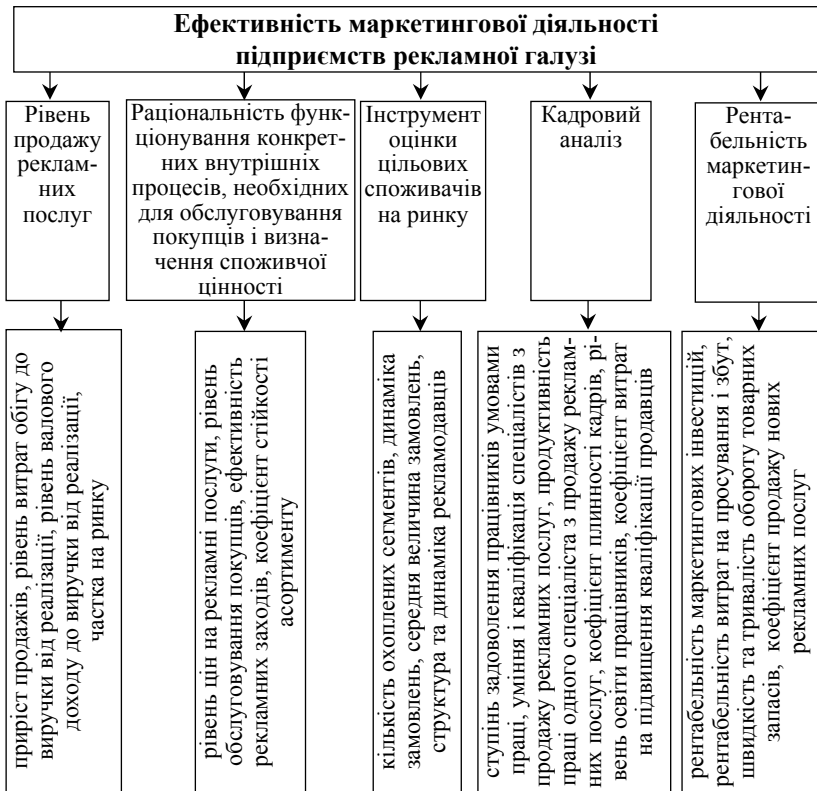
Ефективність маркетингової діяльності підприємств рекламної галузі

Рівень продажу рекламних послуг

Раціональність функціонування конкретних внутрішніх процесів, необхідних для обслуговування покупців і визначення споживчої цінності

Інструмент оцінки цільових споживачів на ринку

Кадровий аналіз

Рентабельність маркетингової діяльності

приріст продажів, рівень витрат обігу до виручки від реалізації, рівень валового доходу до виручки від реалізації, частка на ринку

рівень цін на рекламні послуги, рівень обслуговування покупців, ефективність рекламних заходів, коефіцієнт стійкості асортименту

кількість охоплених сегментів, динаміка замовлень, середня величина замовлень, структура та динаміка рекламодавців

ступінь задоволення працівників умовами праці, уміння і кваліфікація спеціалістів з продажу рекламних послуг, продуктивність праці одного спеціаліста з продажу рекламних послуг, коефіцієнт плинності кадрів, рівень освіти працівників, коефіцієнт витрат на підвищення кваліфікації продавців

рентабельність маркетингових інвестицій, рентабельність витрат на просування і збут, швидкість та тривалість обороту товарних запасів, коефіцієнт продажу нових рекламних послуг